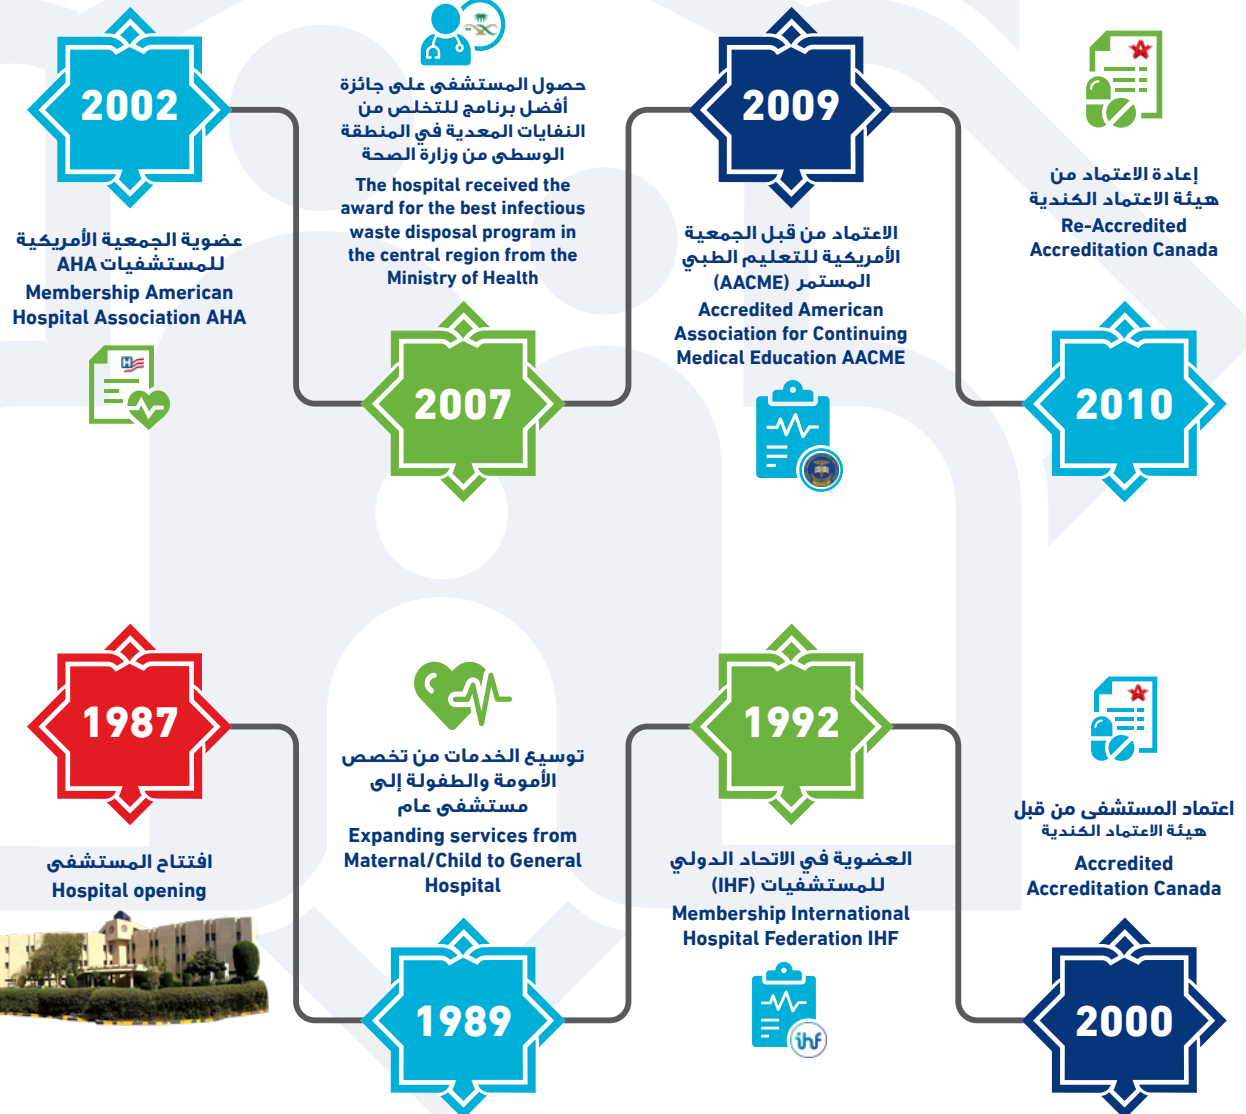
2002

عضوية الجمعية الأمريكية للمستشفيات AHA
Membership American Hospital Association AHA

حصول المستشفى على جائزة أفضل برنامج للتخلص من النفايات المعدية في المنطقة الوسطى من وزارة الصحة
The hospital received the award for the best infectious waste disposal program in the central region from the Ministry of Health

2007

2009

الاعتماد من قبل الجمعية الأمريكية للتعليم الطبي المستمر (AACME)
Accredited American Association for Continuing Medical Education AACME

إعادة الاعتماد من هيئة الاعتماد الكندية
Re-Accredited Accreditation Canada

2010

1987

افتتاح المستشفى
Hospital opening

توسيع الخدمات من تخصص الأمومة والطفولة إلى مستشفى عام
Expanding services from Maternal/Child to General Hospital

1989

1992

العضوية في الاتحاد الدولي للمستشفيات (IHF)
Membership International Hospital Federation IHF

ihf

اعتماد المستشفى من قبل هيئة الاعتماد الكندية
Accredited Accreditation Canada

2000